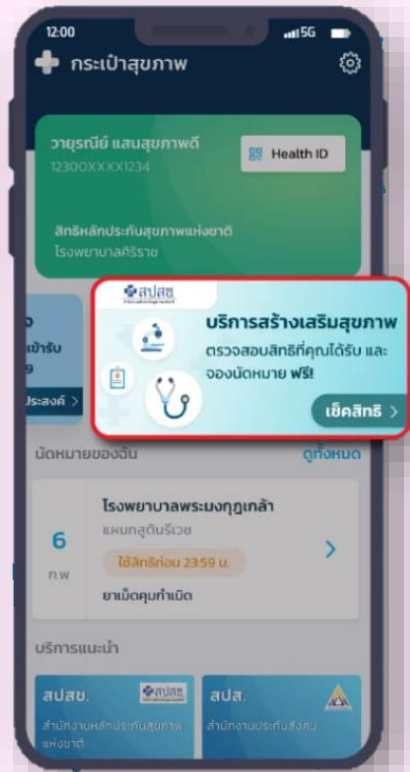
12:00

5G

กระเป๋าสุขภาพ

วายุรณีย์ แสนสุขภาพดี

12300XXXX1234

Health ID

สิทธิหลักประกันสุขภาพแห่งชาติ

โรงพยาบาลศิริราช

สปสช

บริการสร้างเสริมสุขภาพ

ตรวจสอบสิทธิที่คุณได้รับ และจองนัดหมาย ฟรี!

เช็คสิทธิ >

อ

เข้ารับ

ประสงค์ >

นัดหมายของฉัน

ดูทั้งหมด

6

ก.พ

โรงพยาบาลพระมงกุฎเกล้า

แผนกสูตินรีเวช

ใช้สิทธิก่อน 23:59 น.

ยาเม็ดคุมกำเนิด

>

บริการแนะนำ

สปสช.

สปสช

สำนักงานหลักประกันสุขภาพแห่งชาติ

สปส.

สำนักงานประกันสังคม